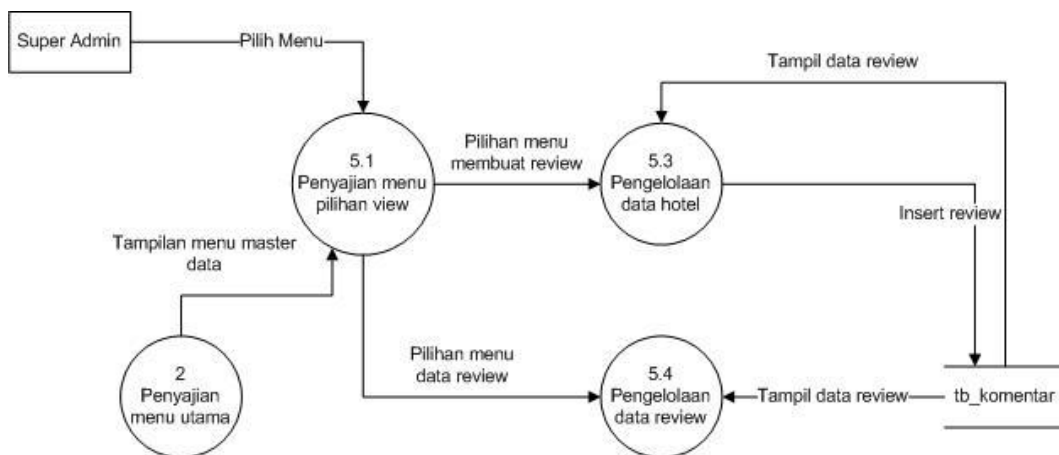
Super Admin

Pilih Menu

Tampil data review

5.1
Penyajian menu pilihan view

Pilihan menu membuat review

5.3
Pengelolaan data hotel

Insert review

Tampilan menu master data

2
Penyajian menu utama

Pilihan menu data review

5.4
Pengelolaan data review

Tampil data review

tb_komentar